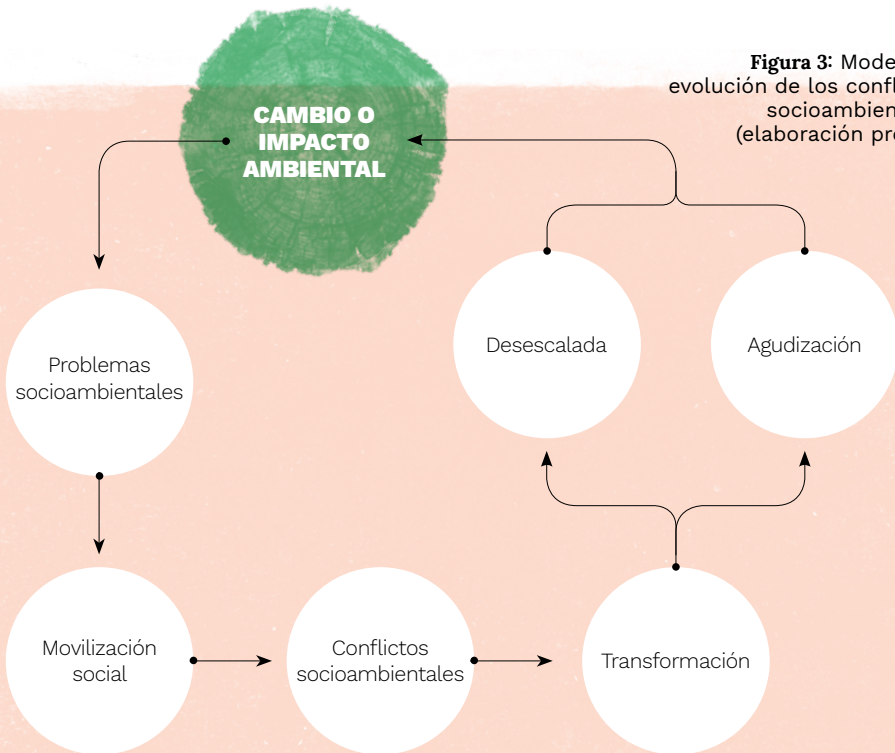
**Figura 3:** Mode
evolución de los confl
socioambien
(elaboración pr

CAMBIO O IMPACTO AMBIENTAL

Problemas socioambientales

Movilización social

Conflictos socioambientales

Transformación

Desescalada

Agudización